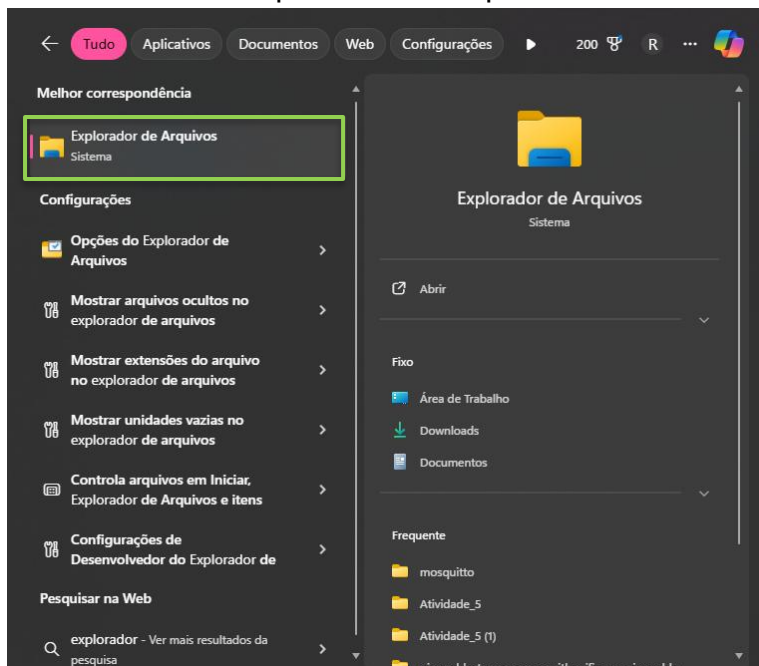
Tudo Aplicativos Documentos Web Configurações 200 R ...

Melhor correspondência

Explorador de Arquivos
Sistema

Configurações

Opções do Explorador de Arquivos

Mostrar arquivos ocultos no explorador de arquivos

Mostrar extensões do arquivo no explorador de arquivos

Mostrar unidades vazias no explorador de arquivos

Controla arquivos em Iniciar, Explorador de Arquivos e itens

Configurações de Desenvolvedor do Explorador de

Pesquisar na Web

explorador - Ver mais resultados da pesquisa

Explorador de Arquivos
Sistema

Abrir

Fixo

Área de Trabalho

Downloads

Documentos

Frequente

mosquitto

Atividade_5

Atividade_5 (1)

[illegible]